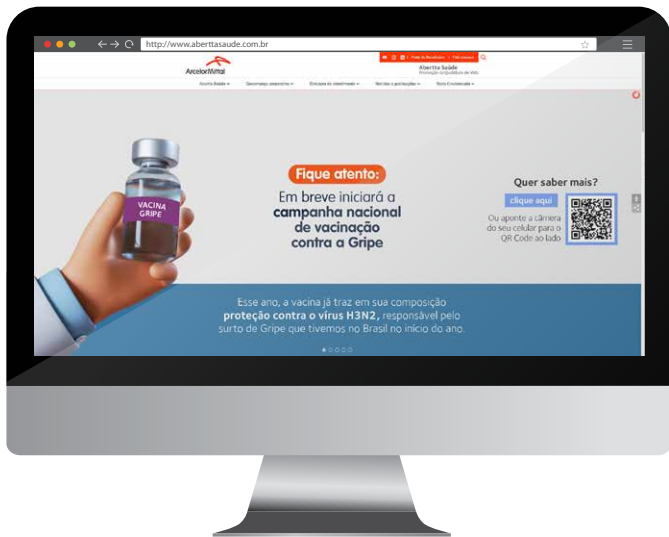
http://www.aberttasaude.com.br

ArcelorMittal

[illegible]

Abertta Saúde
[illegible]

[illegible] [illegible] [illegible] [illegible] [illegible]

VACINA GRIPE

Fique atento:

Em breve iniciará a campanha nacional de vacinação contra a Gripe

Quer saber mais?

clique aqui

Ou aponte a câmera do seu celular para o QR Code ao lado

Esse ano, a vacina já traz em sua composição proteção contra o vírus H3N2, responsável pelo surto de Gripe que tivemos no Brasil no início do ano.